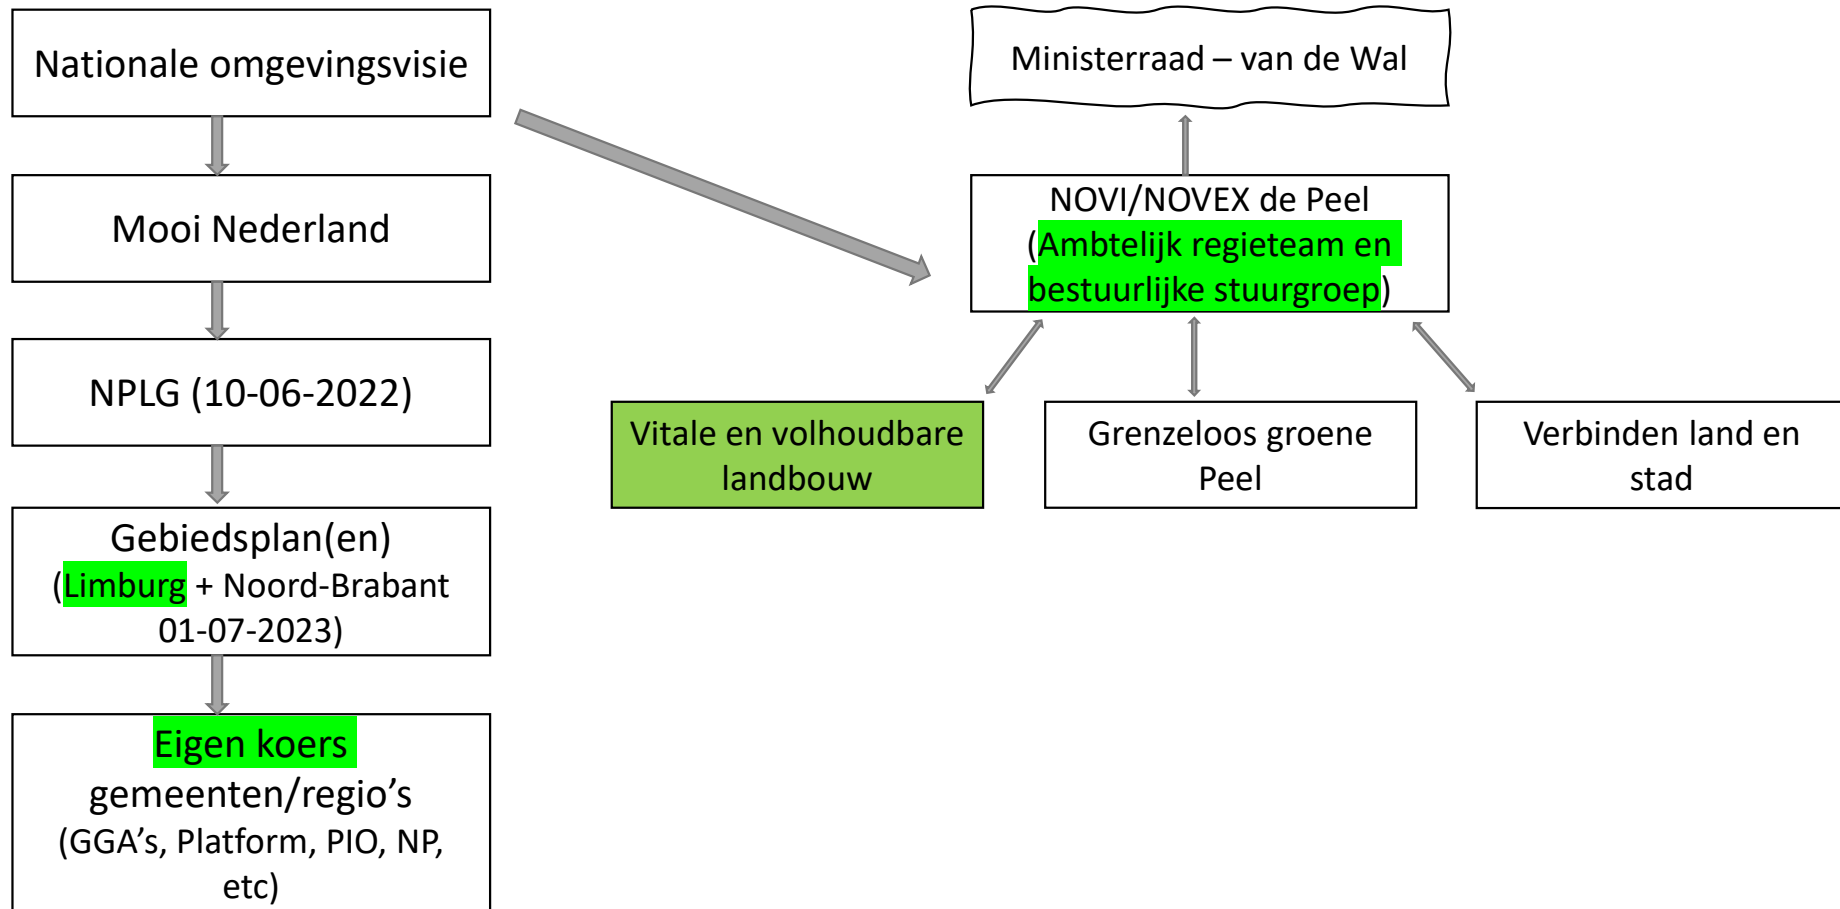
Nationale omgevingsvisie

Mooi Nederland

NPLG (10-06-2022)

Gebiedsplan(en) (Limburg + Noord-Brabant 01-07-2023)

Eigen koers gemeenten/regio’s (GGA’s, Platform, PIO, NP, etc)

Ministerraad – van de Wal

NOVI/NOVEX de Peel (Ambtelijk regieteam en bestuurlijke stuurgroep)

Vitale en volhoudbare landbouw

Grenzeloos groene Peel

Verbinden land en stad